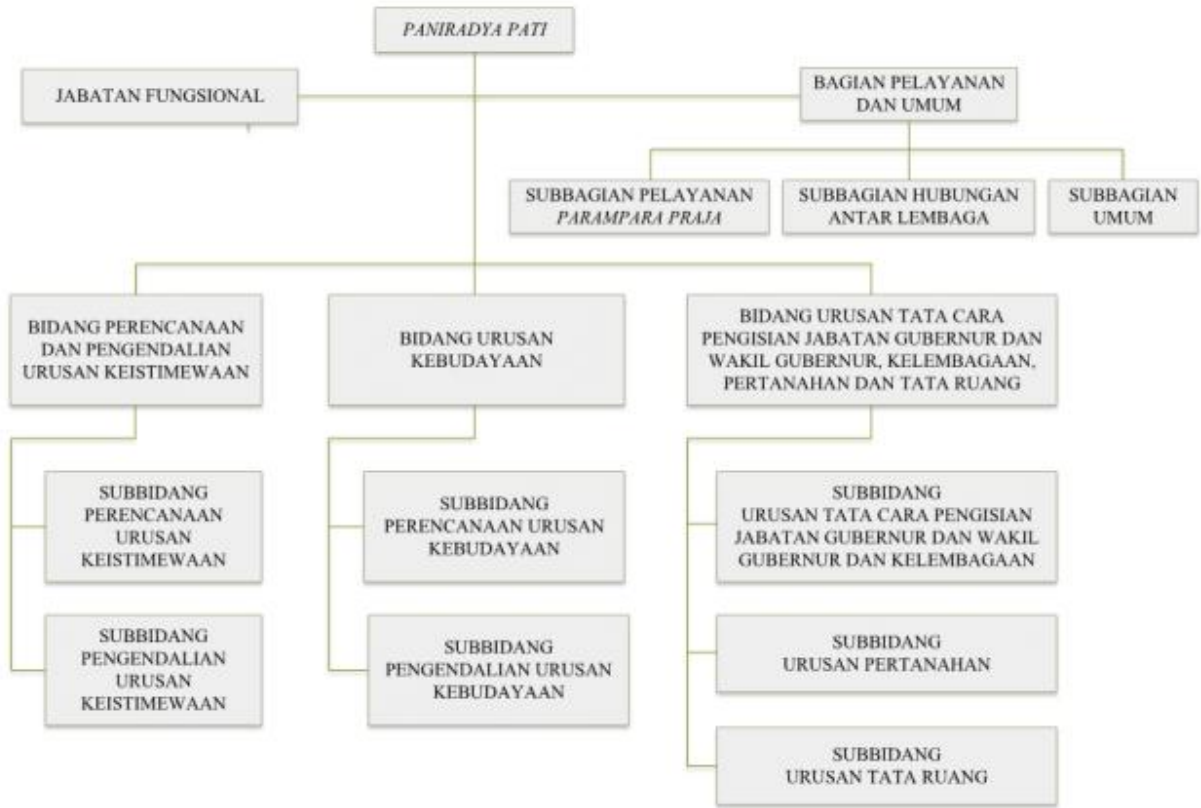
*PANIRADYA PATI*

JABATAN FUNGSIONAL

BAGIAN PELAYANAN DAN UMUM

SUBBAGIAN PELAYANAN *PARAMPARA PRAJA*

SUBBAGIAN HUBUNGAN ANTAR LEMBAGA

SUBBAGIAN UMUM

BIDANG PERENCANAAN DAN PENGENDALIAN URUSAN KEISTIMEWAAN

BIDANG URUSAN KEBUDAYAAN

BIDANG URUSAN TATA CARA PENGISIAN JABATAN GUBERNUR DAN WAKIL GUBERNUR, KELEMBAGAAN, PERTANAHAN DAN TATA RUANG

SUBBIDANG PERENCANAAN URUSAN KEISTIMEWAAN

SUBBIDANG PENGENDALIAN URUSAN KEISTIMEWAAN

SUBBIDANG PERENCANAAN URUSAN KEBUDAYAAN

SUBBIDANG PENGENDALIAN URUSAN KEBUDAYAAN

SUBBIDANG URUSAN TATA CARA PENGISIAN JABATAN GUBERNUR DAN WAKIL GUBERNUR DAN KELEMBAGAAN

SUBBIDANG URUSAN PERTANAHAN

SUBBIDANG URUSAN TATA RUANG